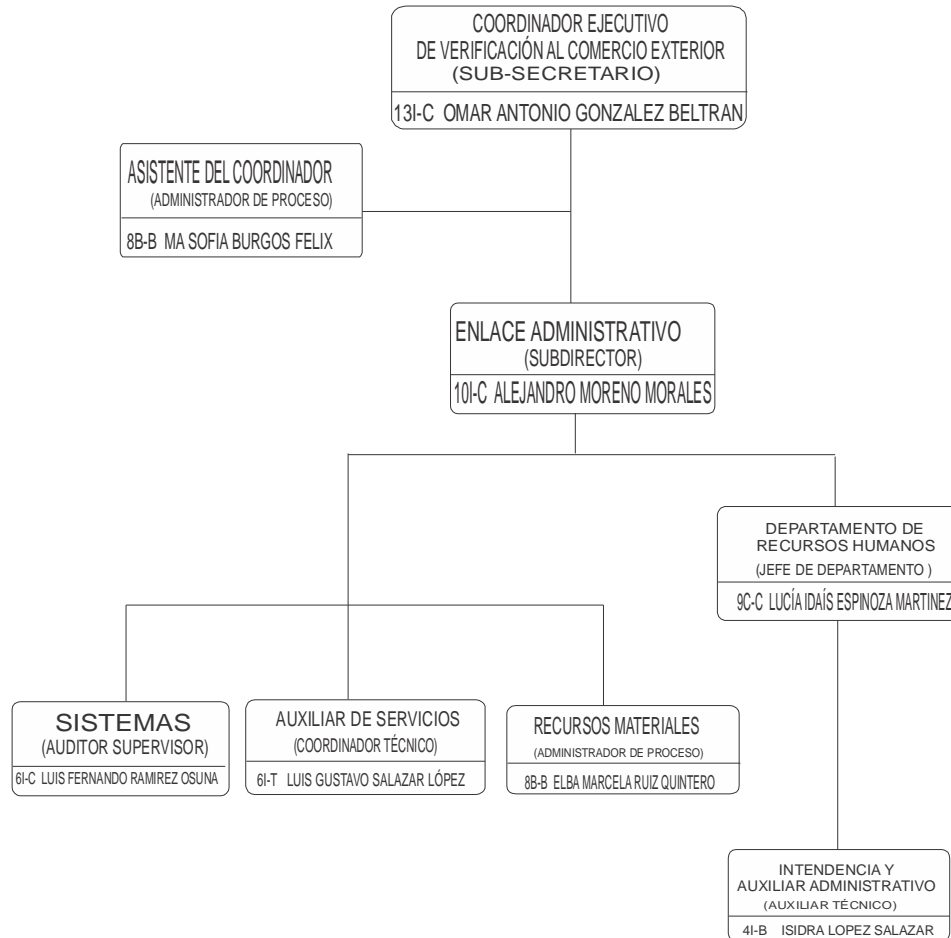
COORDINADOR EJECUTIVO
DE VERIFICACIÓN AL COMERCIO EXTERIOR
(SUB-SECRETARIO)

13I-C OMAR ANTONIO GONZALEZ BELTRAN

ASISTENTE DEL COORDINADOR
(ADMINISTRADOR DE PROCESO)

8B-B MA SOFIA BURGOS FELIX

ENLACE ADMINISTRATIVO
(SUBDIRECTOR)

10I-C ALEJANDRO MORENO MORALES

DEPARTAMENTO DE
RECURSOS HUMANOS
(JEFE DE DEPARTAMENTO )

9C-C LUCÍA IDAÍS ESPINOZA MARTINEZ

SISTEMAS
(AUDITOR SUPERVISOR)

6I-C LUIS FERNANDO RAMIREZ OSUNA

AUXILIAR DE SERVICIOS
(COORDINADOR TÉCNICO)

6I-T LUIS GUSTAVO SALAZAR LÓPEZ

RECURSOS MATERIALES
(ADMINISTRADOR DE PROCESO)

8B-B ELBA MARCELA RUIZ QUINTERO

INTENDENCIA Y
AUXILIAR ADMINISTRATIVO
(AUXILIAR TÉCNICO)

4I-B ISIDRA LOPEZ SALAZAR